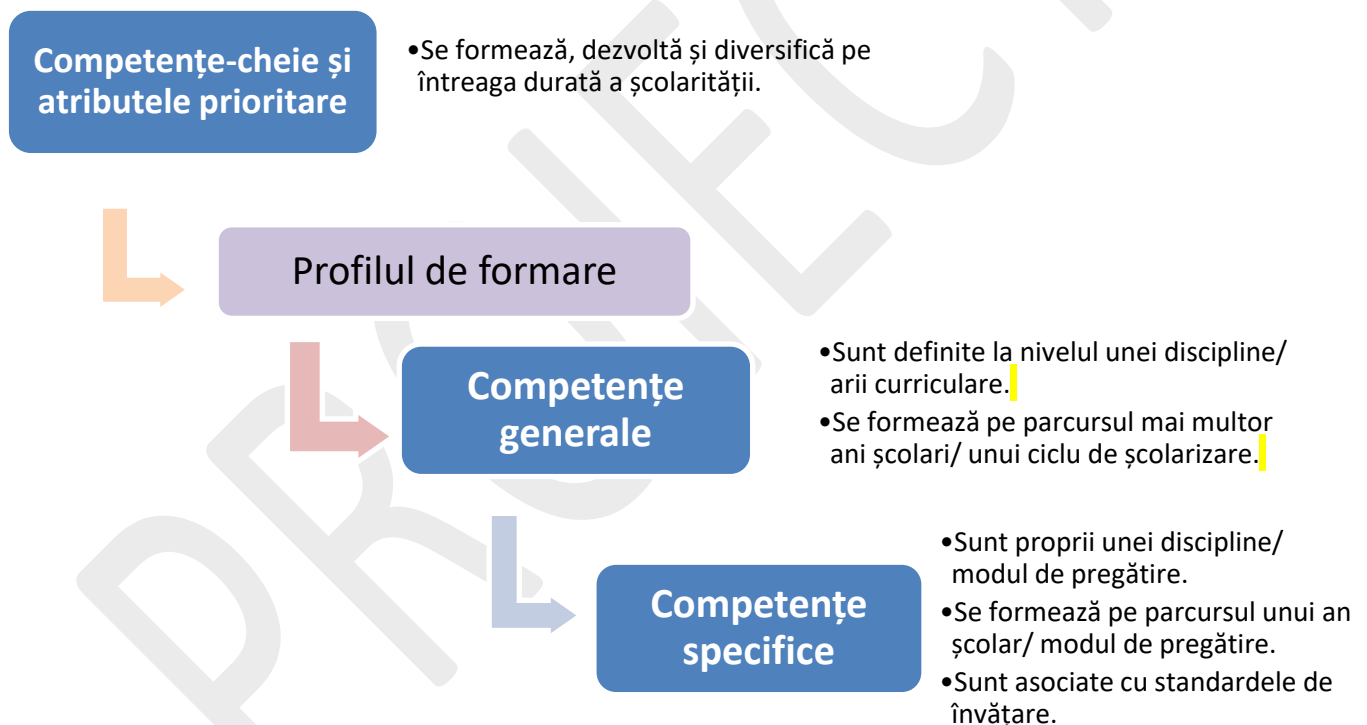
Competențe-cheie și atributele prioritare

•Se formează, dezvoltă și diversifică pe întreaga durată a școlarității.

Profilul de formare

Competențe generale

•Sunt definite la nivelul unei discipline/ arii curriculare.
•Se formează pe parcursul mai multor ani școlari/ unui ciclu de școlarizare.

Competențe specifice

•Sunt proprii unei discipline/ modul de pregătire.
•Se formează pe parcursul unui an școlar/ modul de pregătire.
•Sunt asociate cu standardele de învățare.

PROIECT